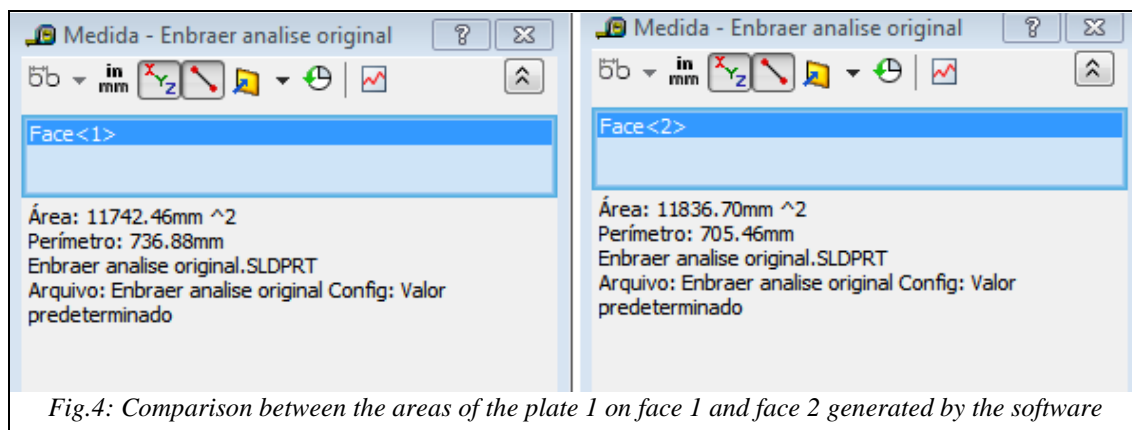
Medida - Enbraer analise original

?

in
mm

Face<1>

Área: 11742.46mm ^2
Perímetro: 736.88mm
Enbraer analise original.SLDPRT
Arquivo: Enbraer analise original Config: Valor predeterminado

Medida - Enbraer analise original

?

in
mm

Face<2>

Área: 11836.70mm ^2
Perímetro: 705.46mm
Enbraer analise original.SLDPRT
Arquivo: Enbraer analise original Config: Valor predeterminado

Fig.4: Comparison between the areas of the plate 1 on face 1 and face 2 generated by the software